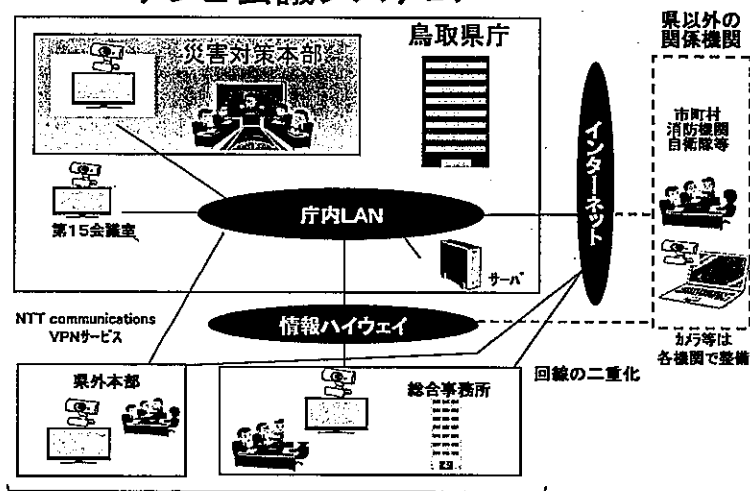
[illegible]

鳥取県庁

災害対策本部

県以外の関係機関

市町村
消防機関
自衛隊等

インターネット

庁内LAN

第15会議室

サーバ

NTT communications VPNサービス

情報ハイウェイ

カメラ等は各機関で整備

回線の二重化

県外本部

総合事務所